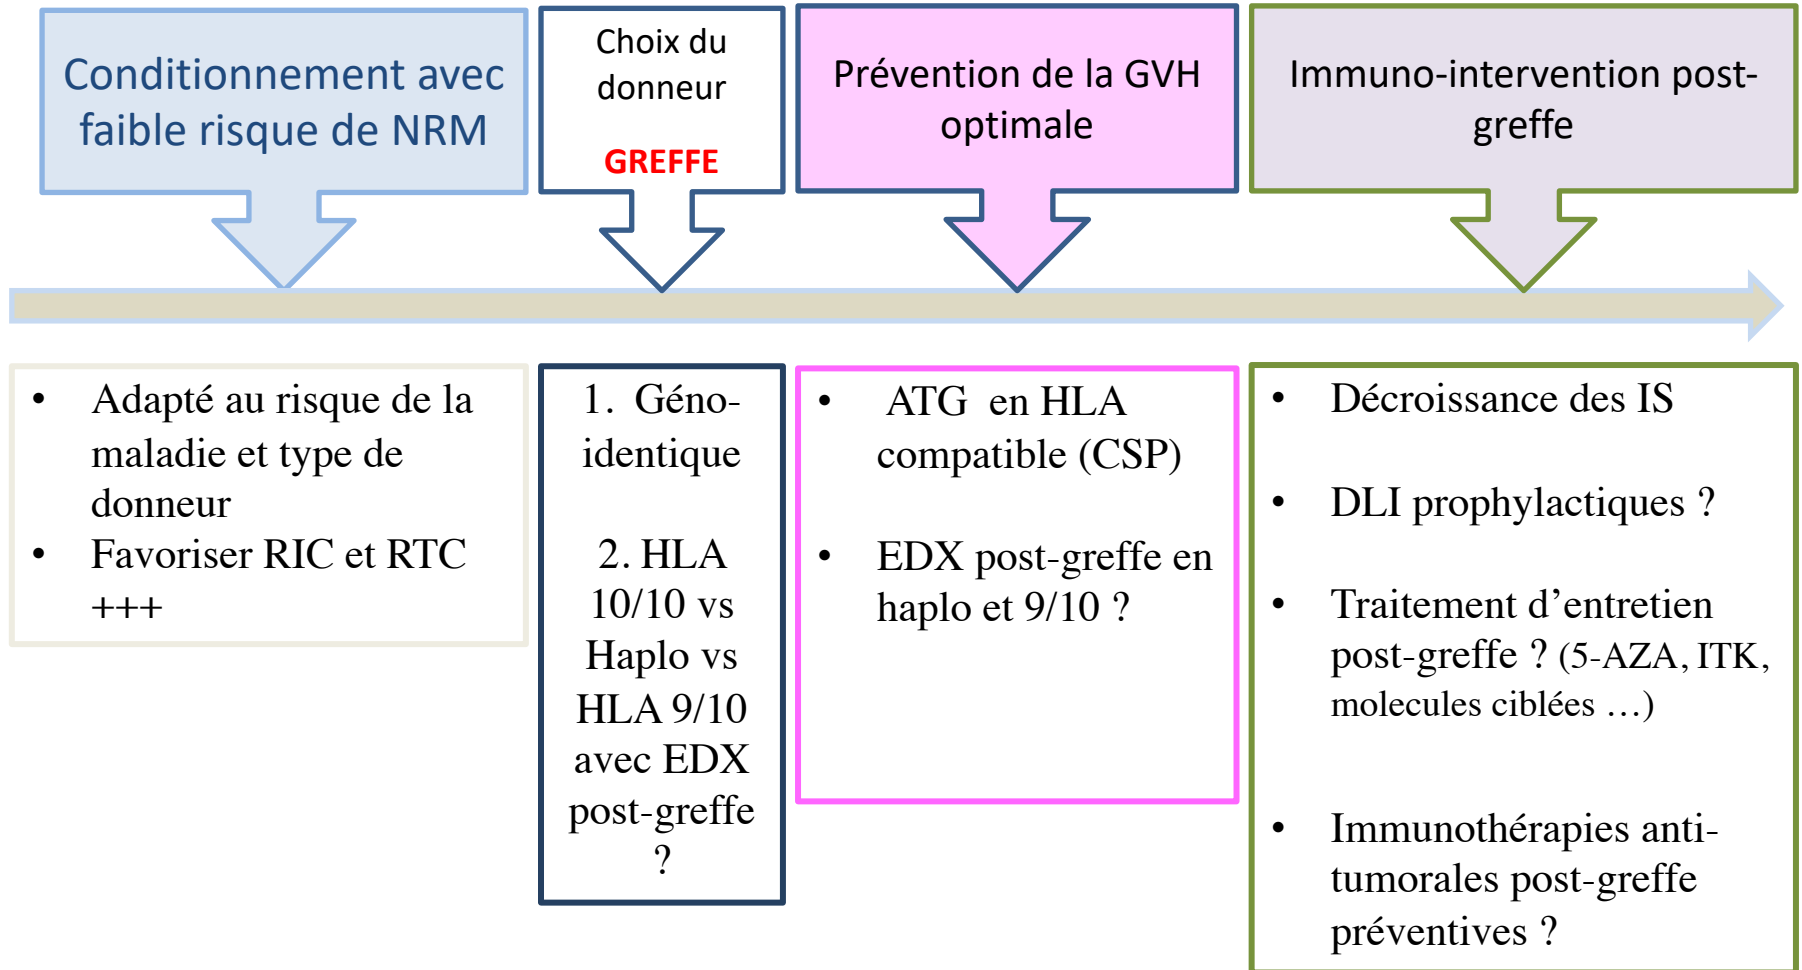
Conditionnement avec faible risque de NRM

Choix du donneur

GREFFE

Prévention de la GVH optimale

Immuno-intervention post-greffe

• Adapté au risque de la maladie et type de donneur
• Favoriser RIC et RTC +++

1. Géno-identique

2. HLA 10/10 vs Haplo vs HLA 9/10 avec EDX post-greffe ?

• ATG en HLA compatible (CSP)
• EDX post-greffe en haplo et 9/10 ?

• Décroissance des IS
• DLI prophylactiques ?
• Traitement d'entretien post-greffe ? (5-AZA, ITK, molecules ciblées …)
• Immunothérapies anti-tumorales post-greffe préventives ?